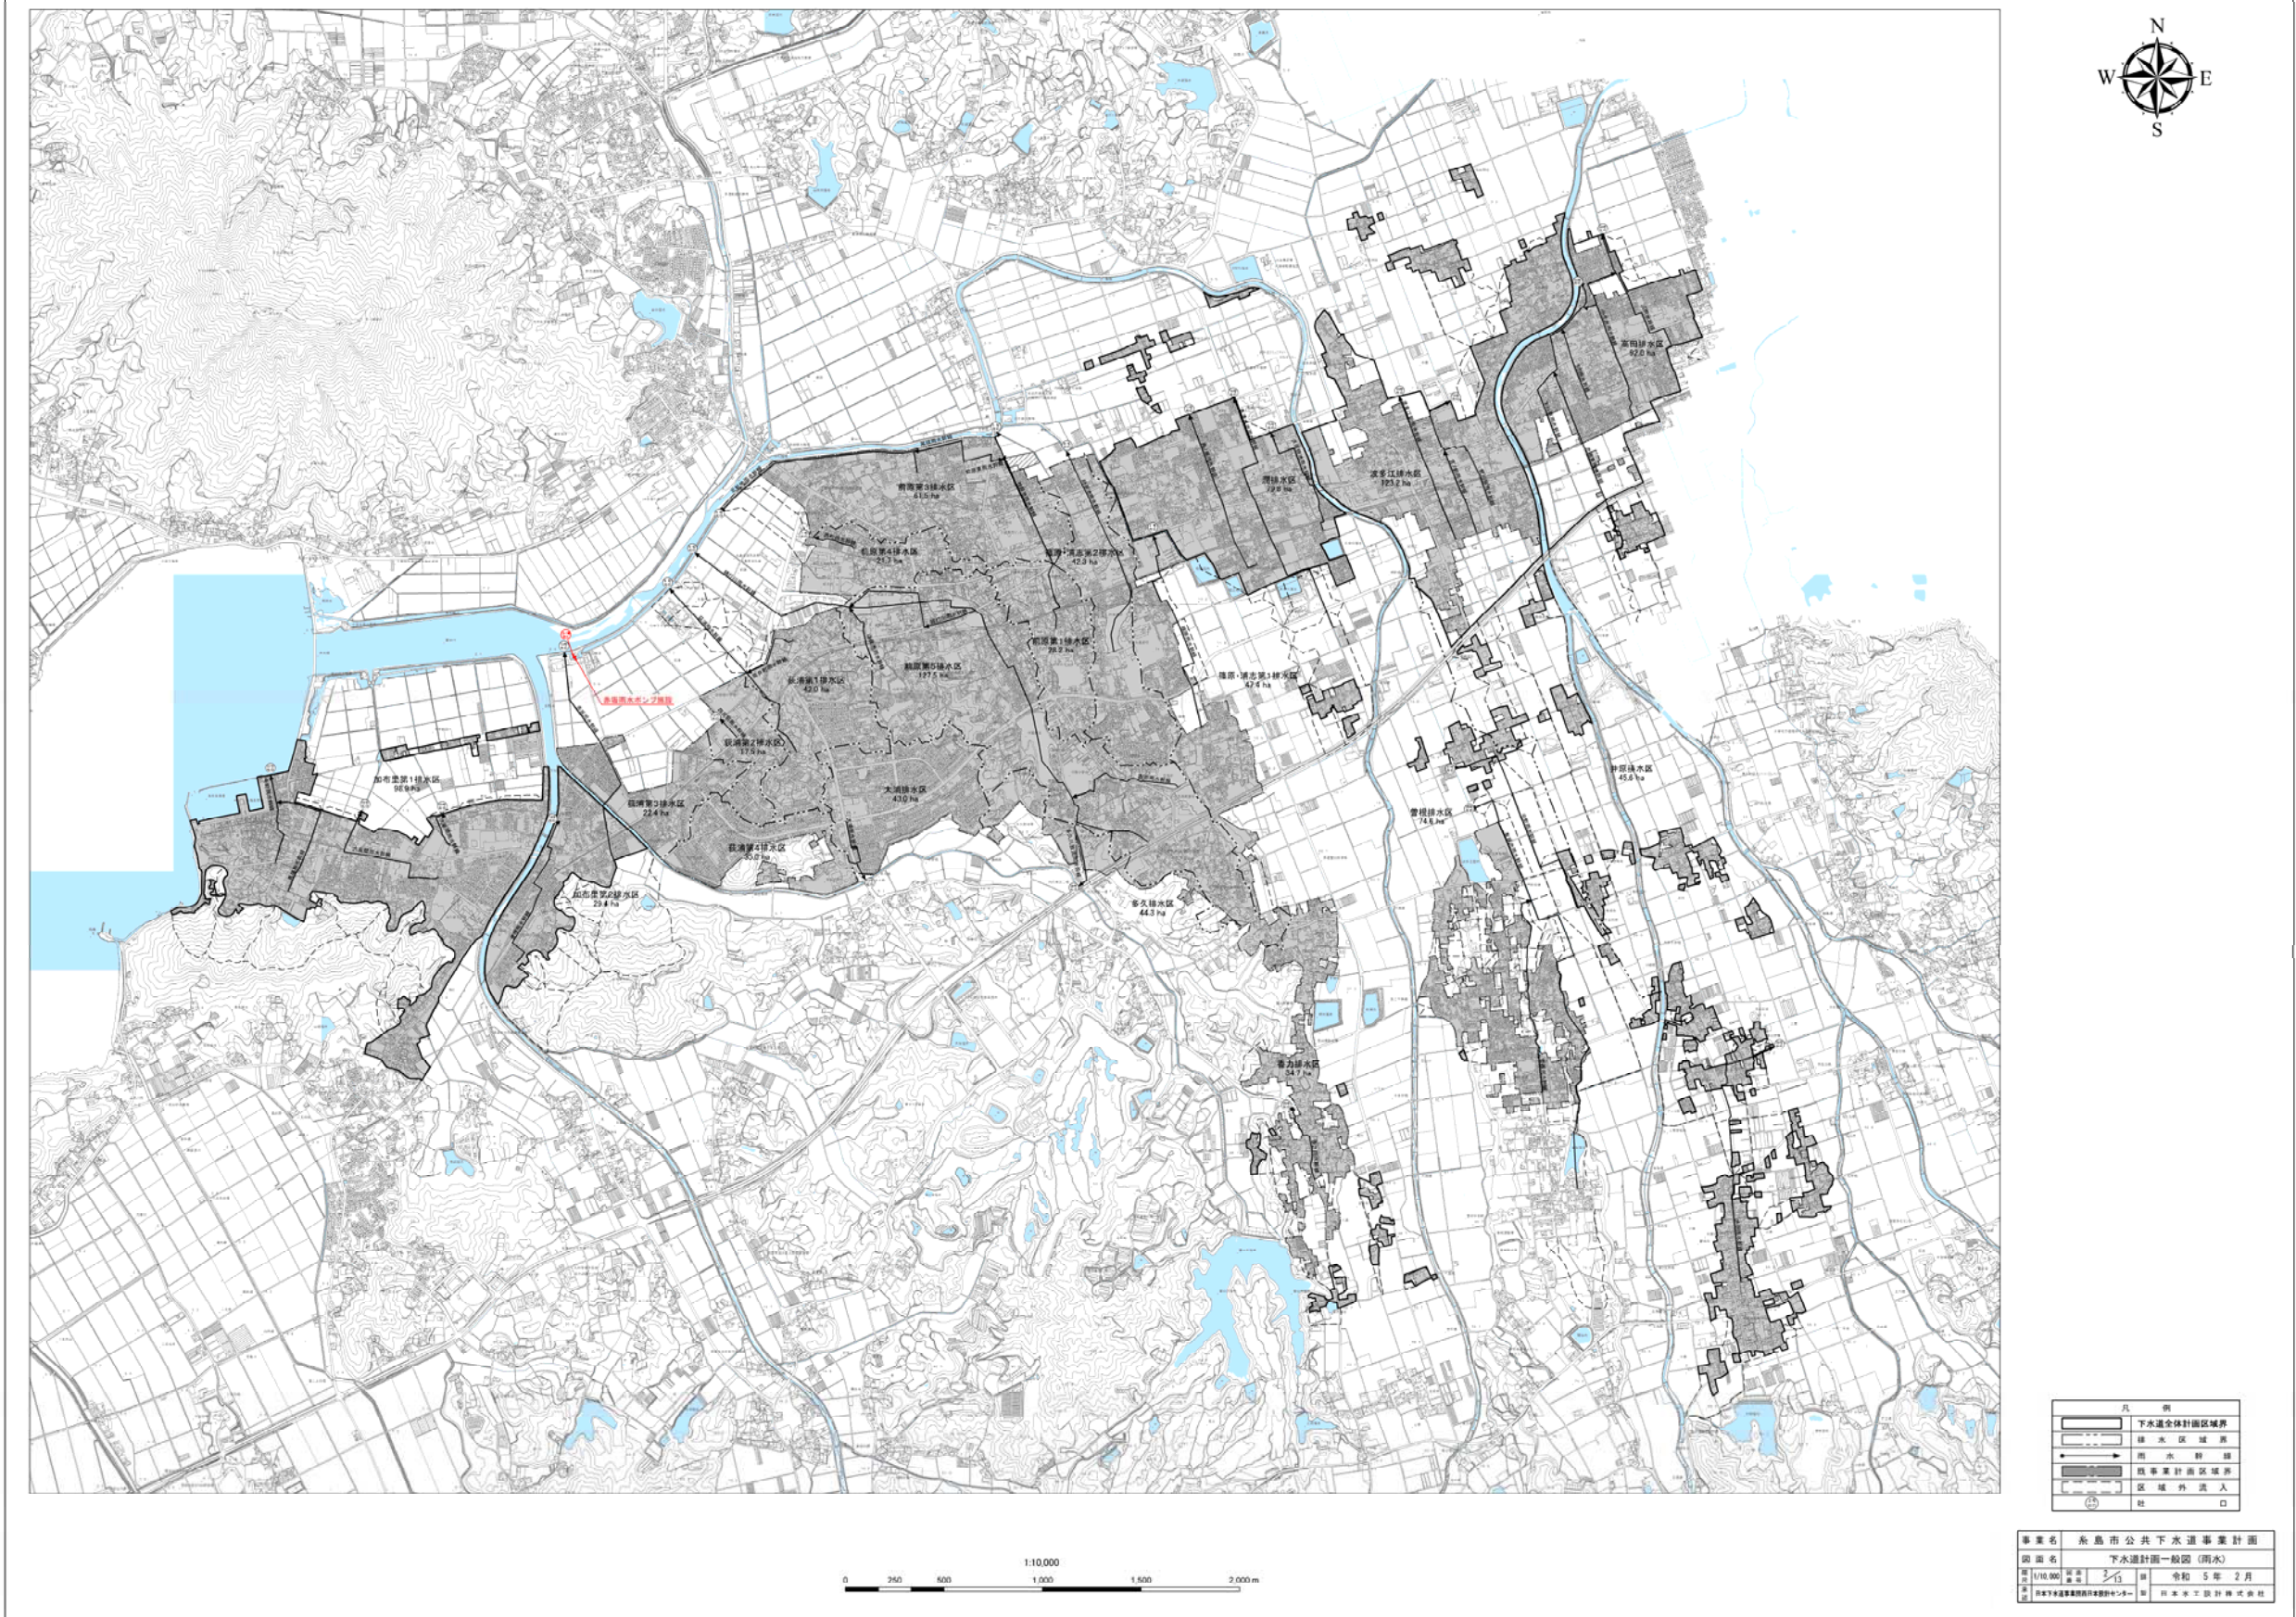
N
W
E
S

前原第3排水区
61.5 ha

前原第4排水区
21.7 ha

篠原・浦志第2排水区
42.3 ha

潤排水区
79.8 ha

波多江排水区
123.2 ha

高田排水区
92.0 ha

前原第1排水区
58.2 ha

前原第5排水区
127.5 ha

篠原・浦志第3排水区
47.4 ha

荻浦第1排水区
42.0 ha

荻浦第2排水区
17.5 ha

加布里第1排水区
98.9 ha

荻浦第3排水区
22.4 ha

大浦排水区
43.0 ha

荻浦第4排水区
30.0 ha

加布里第2排水区
29.4 ha

多久排水区
44.3 ha

曽根排水区
74.5 ha

井原排水区
45.6 ha

香力排水区
34.7 ha

赤坂雨水ポンプ施設

1:10,000
0 250 500 1,000 1,500 2,000 m

| 凡 例 | |
|---|---|
| | 下水道全体計画区域界 |
| | 排 水 区 域 界 |
| | 雨 水 幹 線 |
| | 既事業計画区域界 |
| | 区 域 外 流 入 |
| | 吐 口 |

| 事業名 | 糸島市公共下水道事業計画 | | | |
|---|---|---|---|---|
| 図面名 | 下水道計画一般図（雨水） | | | |
| 1/10,000 | 2/13 | 令和 5年 2月 | | |
| 日本下水道事業団西日本設計センター | | 日本水工設計株式会社 | | |